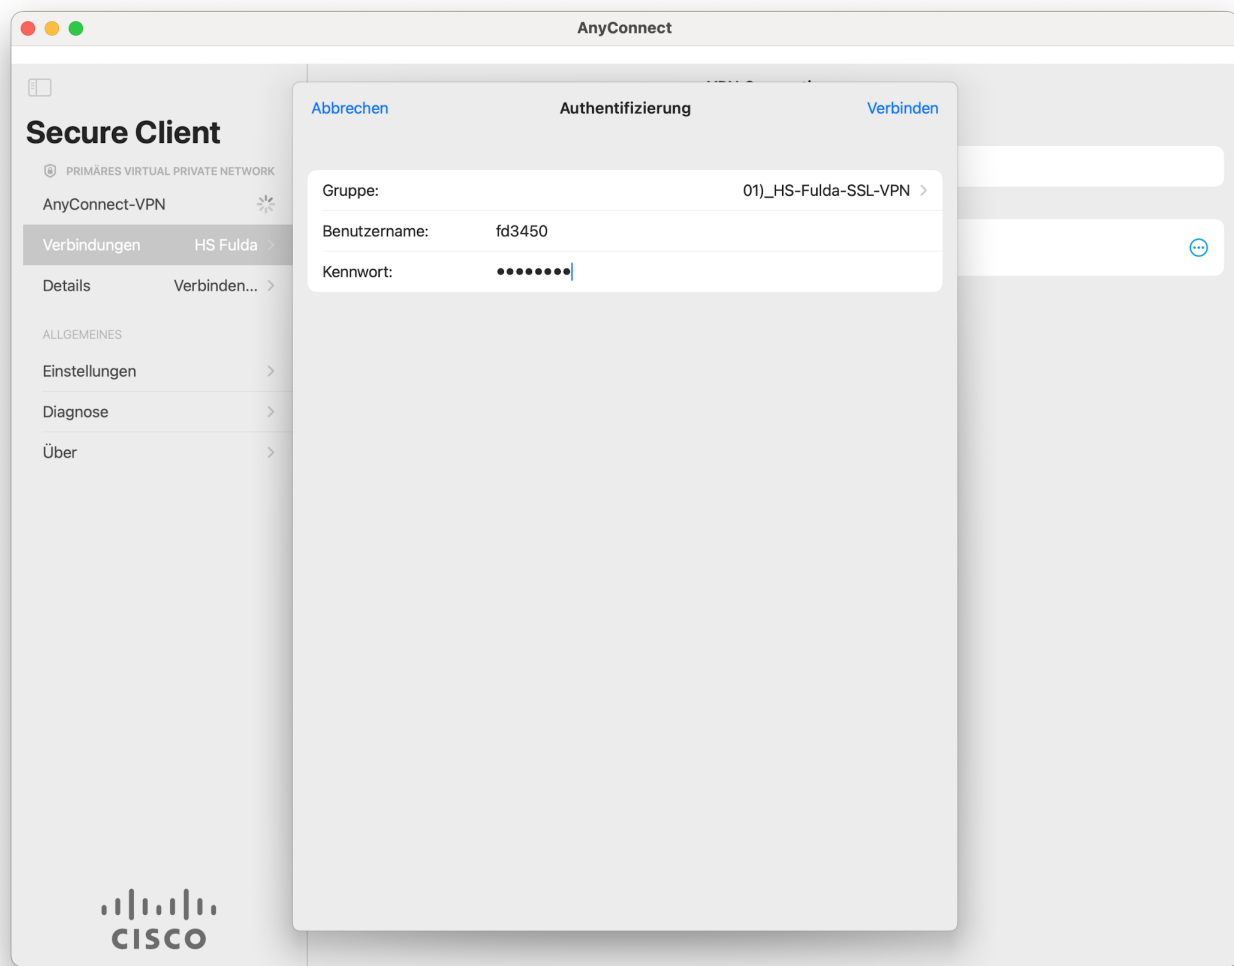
AnyConnect

Secure Client

PRIMÄRES VIRTUAL PRIVATE NETWORK

AnyConnect-VPN

Verbindungen HS Fulda

Details Verbinden...

ALLGEMEINES

Einstellungen

Diagnose

Über

cisco

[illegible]

Abbrechen Authentifizierung Verbinden

Gruppe: 01)_HS-Fulda-SSL-VPN

Benutzername: fd3450

Kennwort: ••••••••